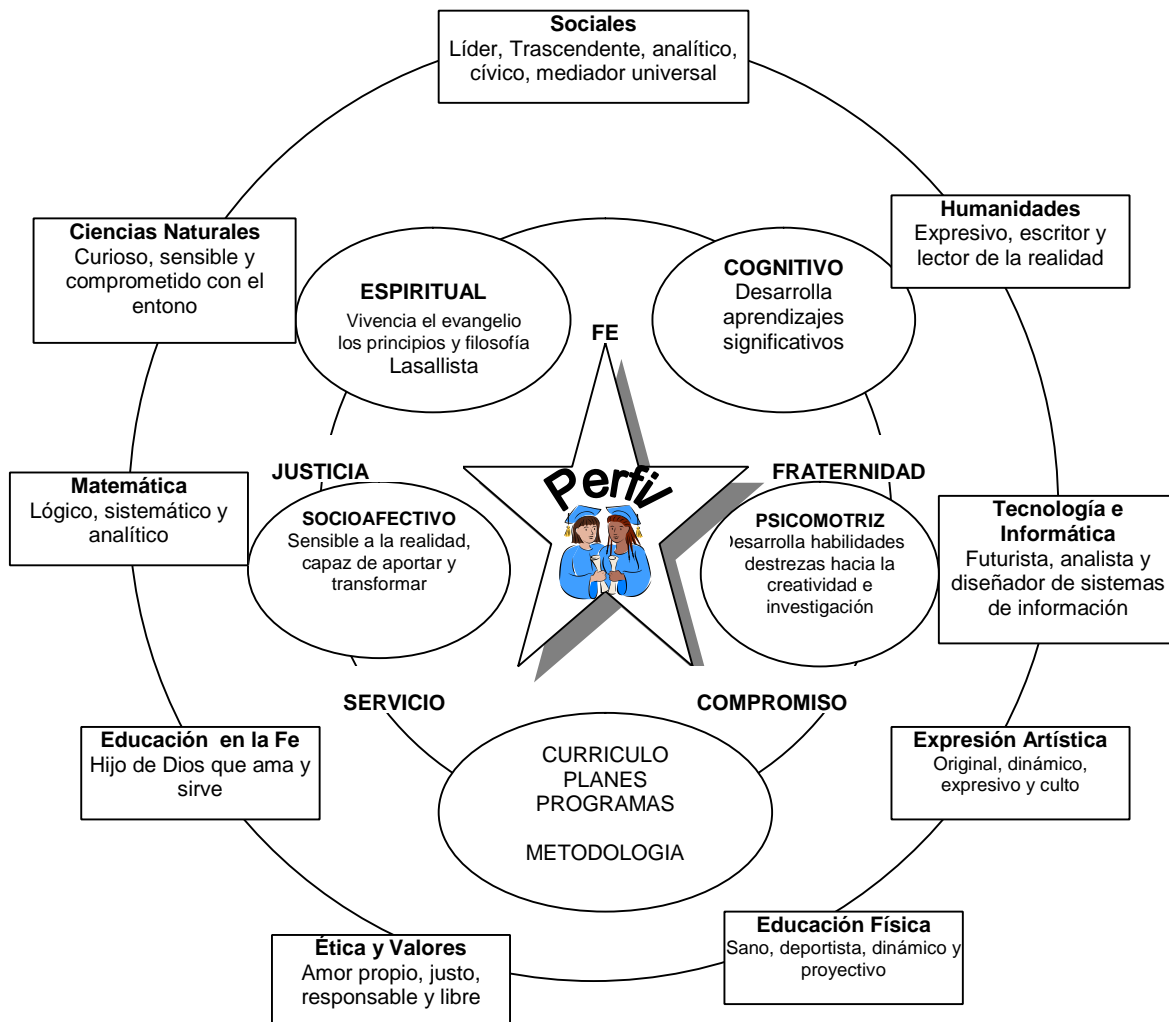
Sociales
Líder, Trascendente, analítico, cívico, mediador universal

Ciencias Naturales
Curioso, sensible y comprometido con el entono

Humanidades
Expresivo, escritor y lector de la realidad

ESPIRITUAL
Vivencia el evangelio los principios y filosofía Lasallista

COGNITIVO
Desarrolla aprendizajes significativos

FE

Matemática
Lógico, sistemático y analítico

JUSTICIA

FRATERNIDAD

Perfil

SOCIOAFECTIVO
Sensible a la realidad, capaz de aportar y transformar

PSICOMOTRIZ
Desarrolla habilidades destrezas hacia la creatividad e investigación

Tecnología e Informática
Futurista, analista y diseñador de sistemas de información

SERVICIO

COMPROMISO

Educación en la Fe
Hijo de Dios que ama y sirve

CURRICULO
PLANES
PROGRAMAS

METODOLOGIA

Expresión Artística
Original, dinámico, expresivo y culto

Ética y Valores
Amor propio, justo, responsable y libre

Educación Física
Sano, deportista, dinámico y proyectivo